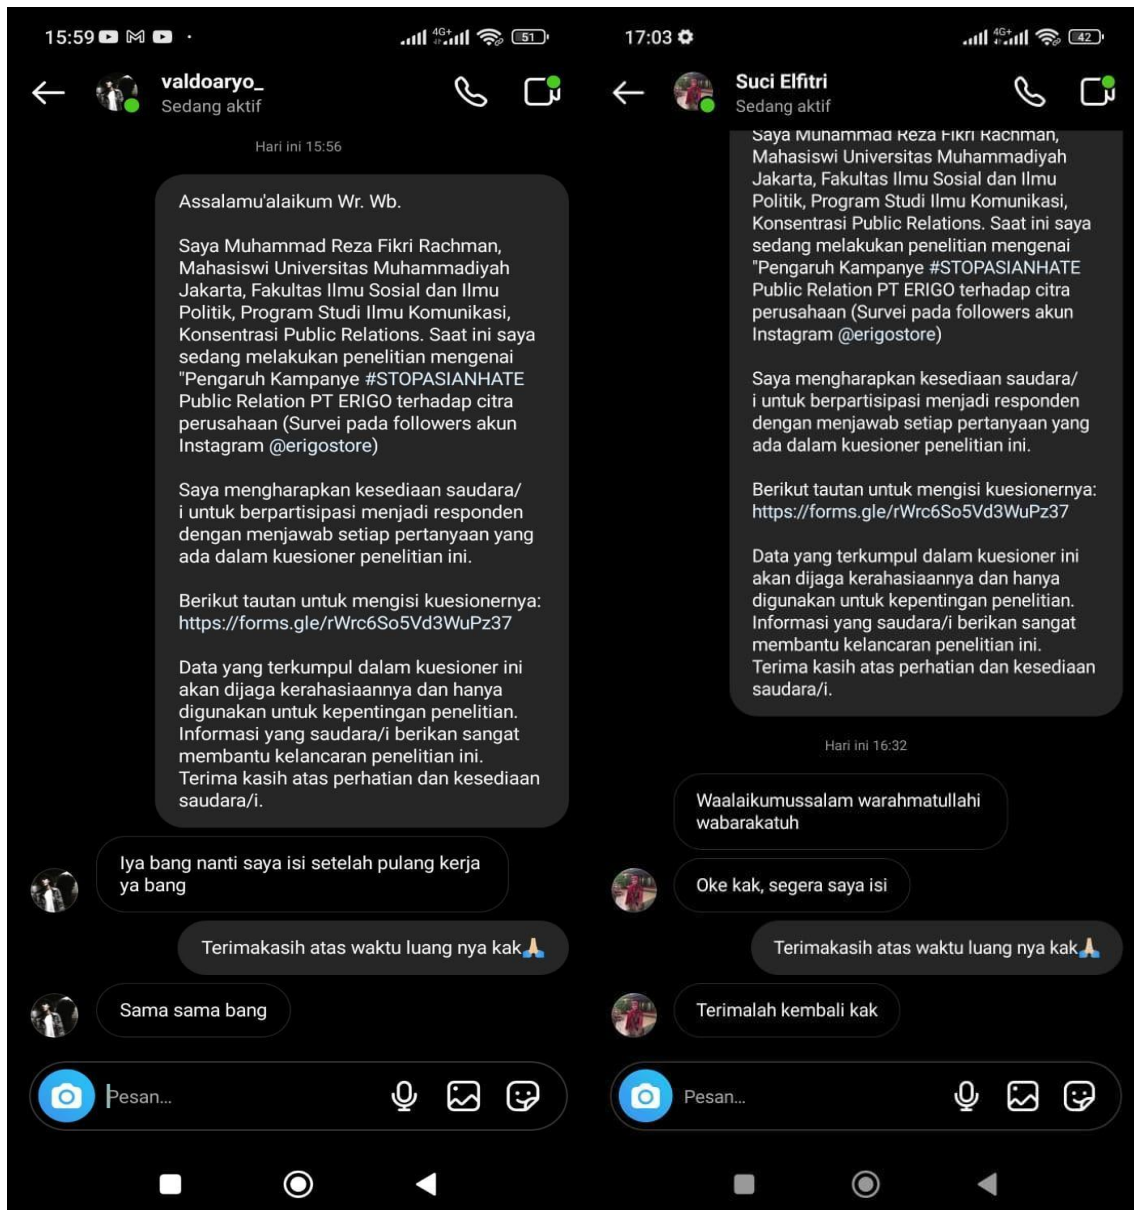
15:59 · 51

valdoaryo_
Sedang aktif

Hari ini 15:56

Assalamu'alaikum Wr. Wb.

Saya Muhammad Reza Fikri Rachman, Mahasiswi Universitas Muhammadiyah Jakarta, Fakultas Ilmu Sosial dan Ilmu Politik, Program Studi Ilmu Komunikasi, Konsentrasi Public Relations. Saat ini saya sedang melakukan penelitian mengenai "Pengaruh Kampanye #STOPASIANHATE Public Relation PT ERIGO terhadap citra perusahaan (Survei pada followers akun Instagram @erigostore)

Saya mengharapkan kesediaan saudara/i untuk berpartisipasi menjadi responden dengan menjawab setiap pertanyaan yang ada dalam kuesioner penelitian ini.

Berikut tautan untuk mengisi kuesionernya: https://forms.gle/rWrc6So5Vd3WuPz37

Data yang terkumpul dalam kuesioner ini akan dijaga kerahasiaannya dan hanya digunakan untuk kepentingan penelitian. Informasi yang saudara/i berikan sangat membantu kelancaran penelitian ini. Terima kasih atas perhatian dan kesediaan saudara/i.

Iya bang nanti saya isi setelah pulang kerja ya bang

Terimakasih atas waktu luang nya kak🙏

Sama sama bang

Pesan...

17:03 42

Suci Elfitri
Sedang aktif

Saya Muhammad Reza Fikri Rachman, Mahasiswi Universitas Muhammadiyah Jakarta, Fakultas Ilmu Sosial dan Ilmu Politik, Program Studi Ilmu Komunikasi, Konsentrasi Public Relations. Saat ini saya sedang melakukan penelitian mengenai "Pengaruh Kampanye #STOPASIANHATE Public Relation PT ERIGO terhadap citra perusahaan (Survei pada followers akun Instagram @erigostore)

Saya mengharapkan kesediaan saudara/i untuk berpartisipasi menjadi responden dengan menjawab setiap pertanyaan yang ada dalam kuesioner penelitian ini.

Berikut tautan untuk mengisi kuesionernya: https://forms.gle/rWrc6So5Vd3WuPz37

Data yang terkumpul dalam kuesioner ini akan dijaga kerahasiaannya dan hanya digunakan untuk kepentingan penelitian. Informasi yang saudara/i berikan sangat membantu kelancaran penelitian ini. Terima kasih atas perhatian dan kesediaan saudara/i.

Hari ini 16:32

Waalaikumussalam warahmatullahi wabarakatuh

Oke kak, segera saya isi

Terimakasih atas waktu luang nya kak🙏

Terimalah kembali kak

Pesan...